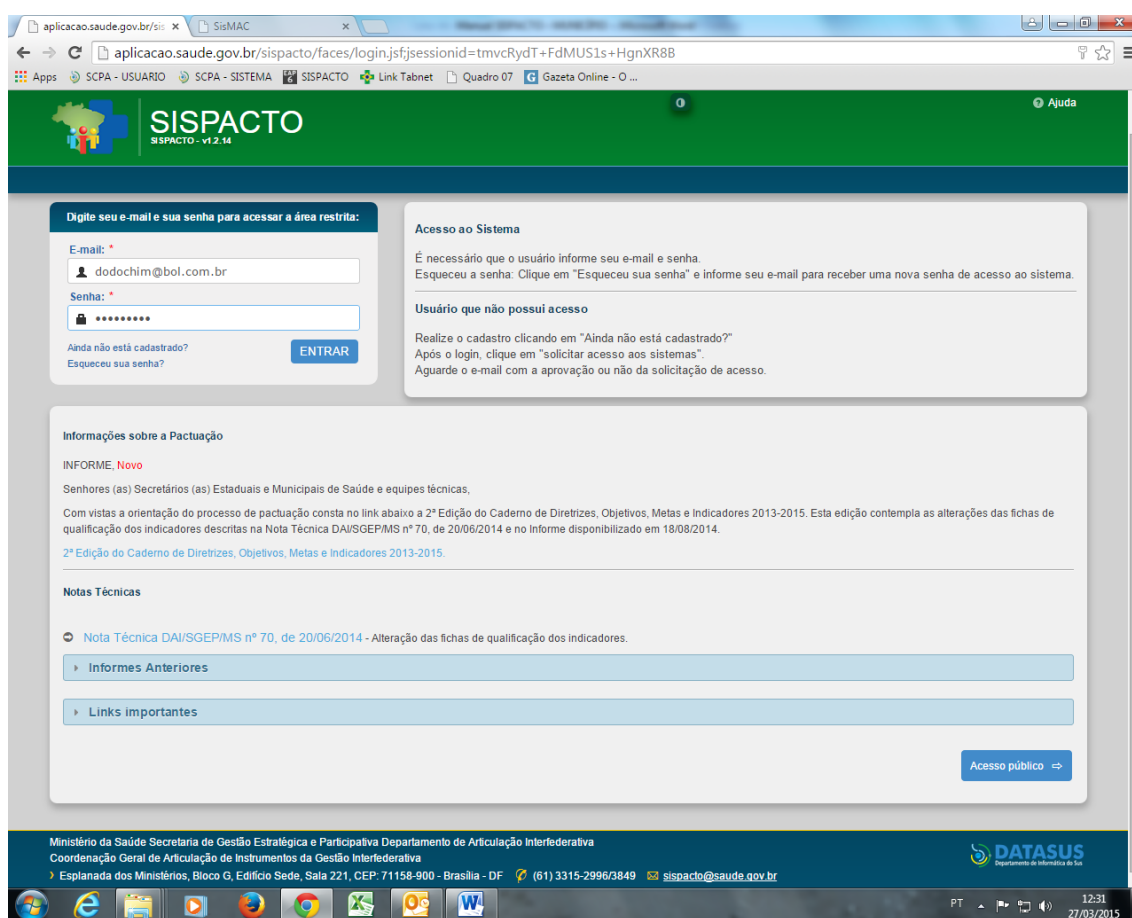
aplicacao.saude.gov.br/sis × SisMAC ×

aplicacao.saude.gov.br/sispacto/faces/login.jsf;jsessionid=tmvcRydT+FdMUS1s+HgnXR8B

Apps SCPA - USUARIO SCPA - SISTEMA SISPACTO Link Tabnet Quadro 07 Gazeta Online - O ...

SISPACTO
SISPACTO - v1.2.14

Ajuda

Digite seu e-mail e sua senha para acessar a área restrita:

E-mail: *
dodochim@bol.com.br
Senha: *
•••••••••
Ainda não está cadastrado?
Esqueceu sua senha?
ENTRAR

Acesso ao Sistema

É necessário que o usuário informe seu e-mail e senha.
Esqueceu a senha: Clique em "Esqueceu sua senha" e informe seu e-mail para receber uma nova senha de acesso ao sistema.

Usuário que não possui acesso

Realize o cadastro clicando em "Ainda não está cadastrado?"
Após o login, clique em "solicitar acesso aos sistemas".
Aguarde o e-mail com a aprovação ou não da solicitação de acesso.

Informações sobre a Pactuação

INFORME, Novo

Senhores (as) Secretários (as) Estaduais e Municipais de Saúde e equipes técnicas,

Com vistas a orientação do processo de pactuação consta no link abaixo a 2ª Edição do Caderno de Diretrizes, Objetivos, Metas e Indicadores 2013-2015. Esta edição contempla as alterações das fichas de qualificação dos indicadores descritas na Nota Técnica DAI/SGEP/MS nº 70, de 20/06/2014 e no Informe disponibilizado em 18/08/2014.

2ª Edição do Caderno de Diretrizes, Objetivos, Metas e Indicadores 2013-2015.

Notas Técnicas

Nota Técnica DAI/SGEP/MS nº 70, de 20/06/2014 - Alteração das fichas de qualificação dos indicadores.

Informes Anteriores

Links importantes

Acesso público

Ministério da Saúde Secretaria de Gestão Estratégica e Participativa Departamento de Articulação Interfederativa
Coordenação Geral de Articulação de Instrumentos da Gestão Interfederativa
Esplanada dos Ministérios, Bloco G, Edifício Sede, Sala 221, CEP: 71158-900 - Brasília - DF (61) 3315-2996/3849 sispacto@saude.gov.br

DATASUS
Departamento de Informática do SUS

PT 12:31 27/03/2015